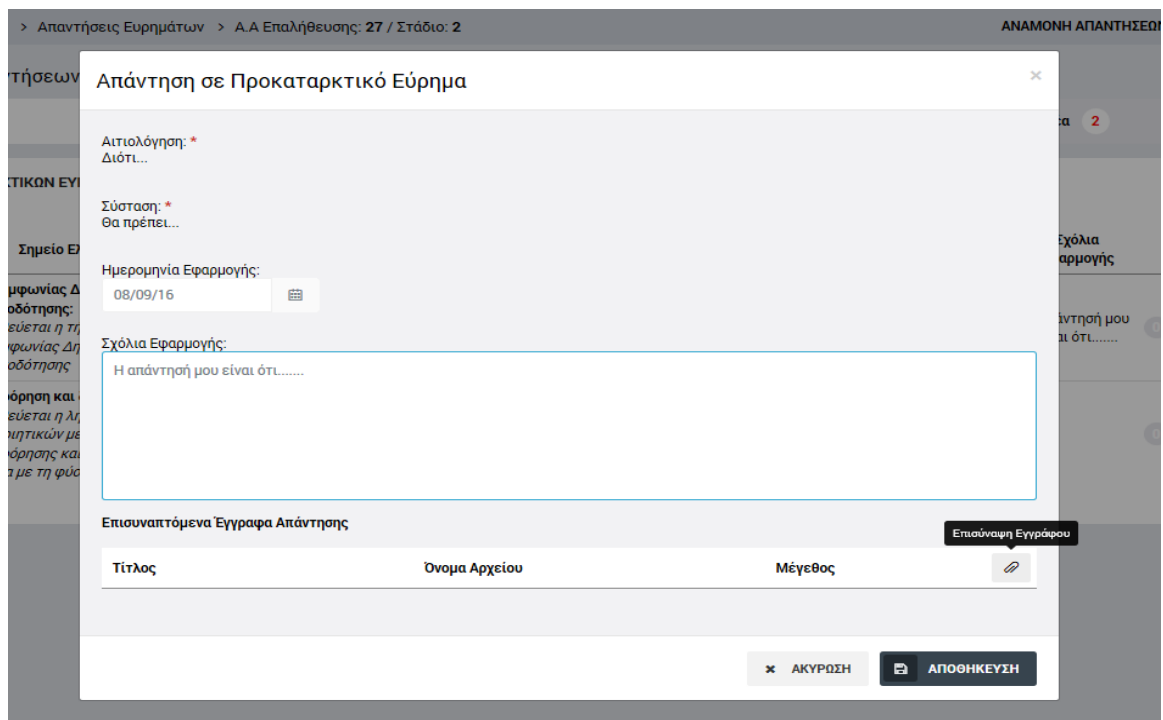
> Απαντήσεις Ευρημάτων > Α.Α Επαλήθευσης: 27 / Στάδιο: 2

ΑΝΑΜΟΝΗ ΑΠΑΝΤΗΣΕΩ

Απάντηση σε Προκαταρκτικό Εύρημα

×

Αιτιολόγηση: *
Διότι...

Σύσταση: *
Θα πρέπει...

Ημερομηνία Εφαρμογής:
08/09/16

Σχόλια Εφαρμογής:
Η απάντησή μου είναι ότι.......

Επισυναπτόμενα Έγγραφα Απάντησης

Επισύναψη Εγγράφου

| Τίτλος | Όνομα Αρχείου | Μέγεθος |
|---|---|---|

× ΑΚΥΡΩΣΗ

ΑΠΟΘΗΚΕΥΣΗ

τήσεων

α 2

ΤΙΚΩΝ ΕΥ

Σημείο Ε

Σχόλια
αρμογής

μφωνίας Δ
οδότησης:
εύεται η τ
φωνίας Δη
οδότησης

όρηση και
εύεται η λ
ιητικών με
όρησης κα
α με τη φύ

άντησή μου
αι ότι.......